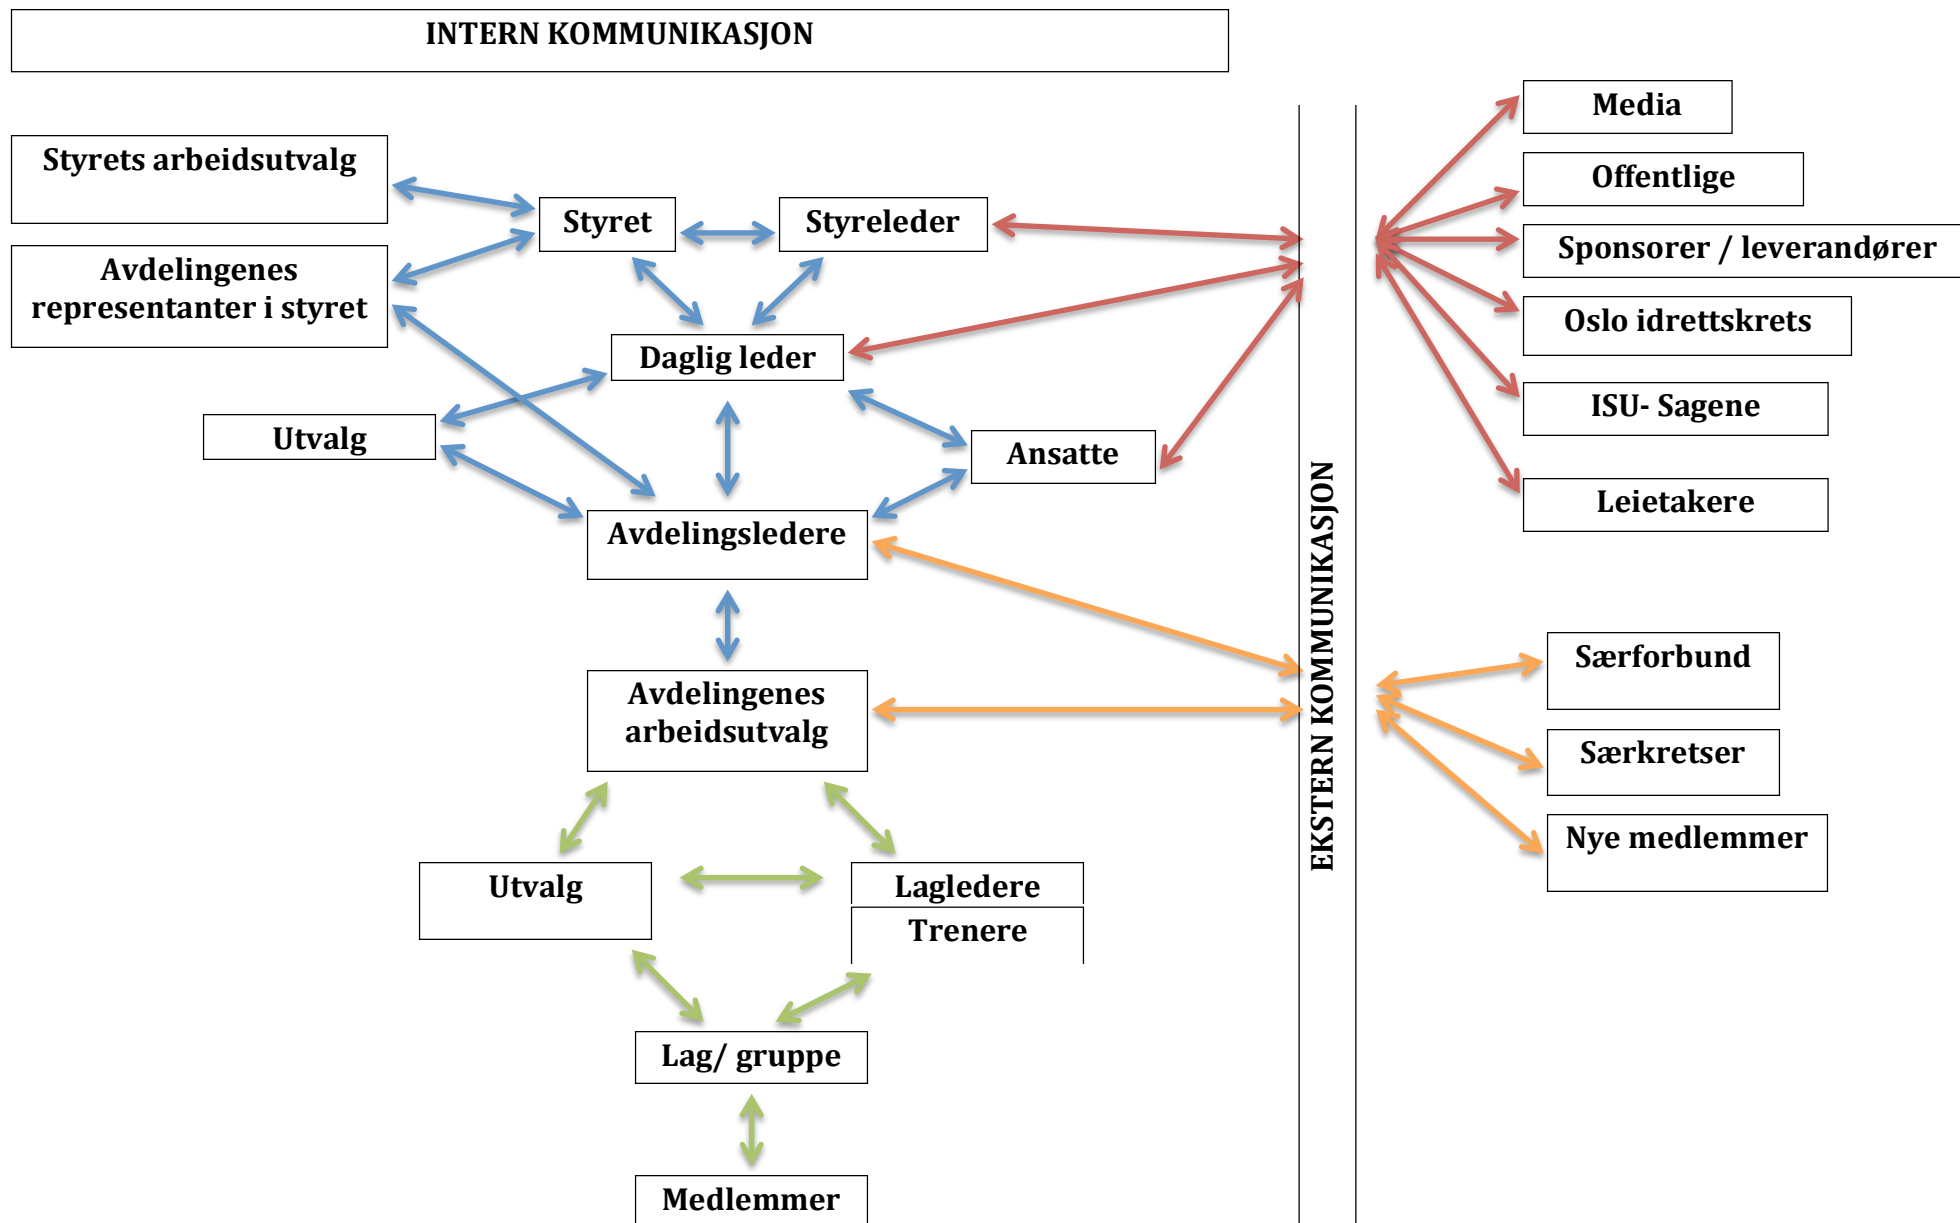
INTERN KOMMUNIKASJON

Styrets arbeidsutvalg

Styret

Styreleder

Avdelingenes representanter i styret

Daglig leder

Utvalg

Ansatte

Avdelingsledere

Avdelingenes arbeidsutvalg

Utvalg

Lagledere

Trenere

Lag/ gruppe

Medlemmer

EKSTERN KOMMUNIKASJON

Media

Offentlige

Sponsorer / leverandører

Oslo idrettskrets

ISU- Sagene

Leietakere

Særforbund

Særkretser

Nye medlemmer